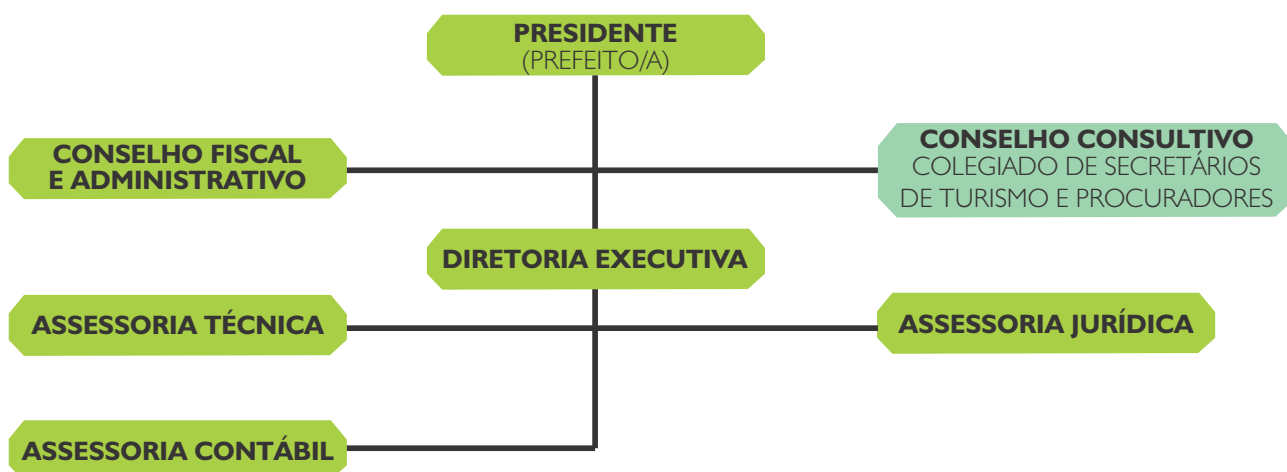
PRESIDENTE
(PREFEITO/A)

CONSELHO FISCAL
E ADMINISTRATIVO

CONSELHO CONSULTIVO
COLEGIADO DE SECRETÁRIOS
DE TURISMO E PROCURADORES

DIRETORIA EXECUTIVA

ASSESSORIA TÉCNICA

ASSESSORIA JURÍDICA

ASSESSORIA CONTÁBIL